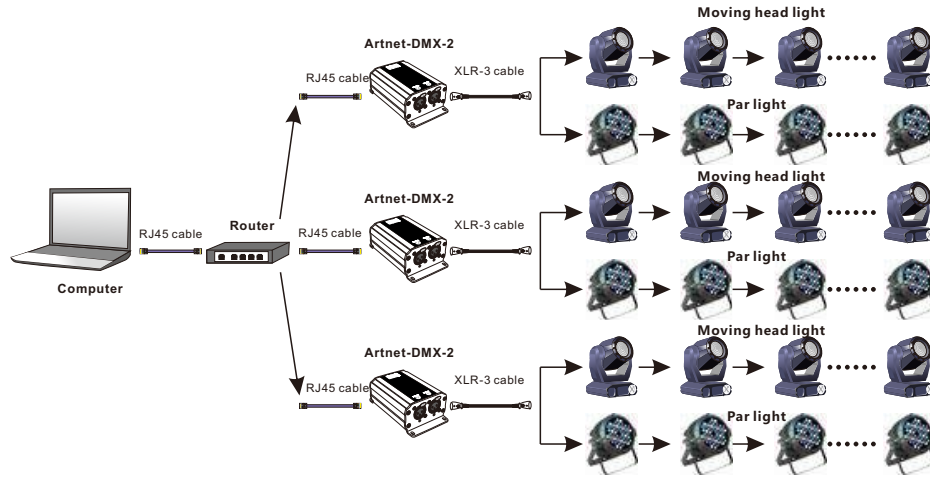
Moving head light

Artnet-DMX-2

RJ45 cable

XLR-3 cable

Par light

Moving head light

Artnet-DMX-2

RJ45 cable

Router

RJ45 cable

XLR-3 cable

Computer

Par light

Moving head light

Artnet-DMX-2

RJ45 cable

XLR-3 cable

Par light